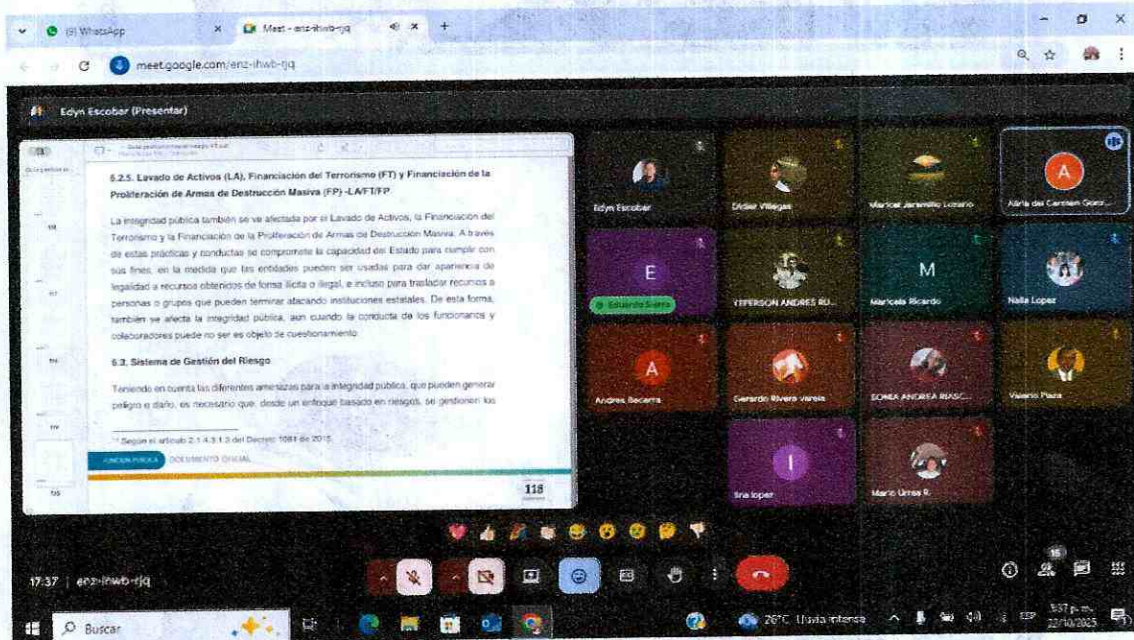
(9) WhatsApp

Meet - enz-ihwb-rjq

meet.google.com/enz-ihwb-rjq

Edyn Escobar (Presentar)

6.2.5. Lavado de Activos (LA), Financiación del Terrorismo (FT) y Financiación de la Proliferación de Armas de Destrucción Masiva (FP) -LA/FT/FP.

La integridad pública también se ve afectada por el Lavado de Activos, la Financiación del Terrorismo y la Financiación de la Proliferación de Armas de Destrucción Masiva. A través de estas prácticas y conductas se compromete la capacidad del Estado para cumplir con sus fines, en la medida que las entidades pueden ser usadas para dar apariencia de legalidad a recursos obtenidos de forma ilícita o ilegal, e incluso para trasladar recursos a personas o grupos que pueden terminar atacando instituciones estatales. De esta forma, también se afecta la integridad pública, aun cuando la conducta de los funcionarios y colaboradores puede no ser es objeto de cuestionamiento.

6.3. Sistema de Gestión del Riesgo

Teniendo en cuenta las diferentes amenazas para la integridad pública, que pueden generar peligro o daño, es necesario que, desde un enfoque basado en riesgos, se gestionen los

¹ Según el artículo 2.1.4.3.1.2 del Decreto 1081 de 2015.

FUNCIÓN PÚBLICA DOCUMENTO OFICIAL

116

Edyn Escobar
Didier Villegas
Maricel Jaramillo Lozano
Alicia del Carmen Gonz...
E
Eduardo Sierra
YEFERSON ANDRES RU...
M
Maricela Ricardo
Nalla Lopez
A
Andres Becerra
Gerardo Rivera varela
SONIA ANDREA RIASC...
Valerio Plaza
I
lina lopez
Mario Urrea R.

17:37 | enz-ihwb-rjq

15

Buscar

26°C Lluvia intensa

5:37 p. m.
22/10/2025